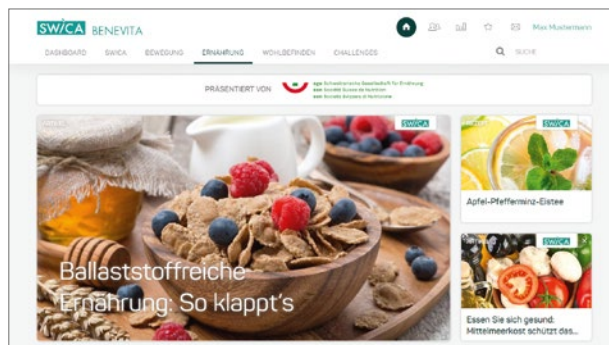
SWICA BENEVITA

Max Mustermann

DASHBOARD SWICA BEWEGUNG ERNÄHRUNG WOHLBEFINDEN CHALLENGES

SUCHE

PRÄSENTIERT VON

sge Schweizerische Gesellschaft für Ernährung
ssn Société Suisse de Nutrition
ssn Società Svizzera di Nutrizione

SWICA

Ballaststoffreiche Ernährung: So klappt's

SWICA

Apfel-Pfefferminz-Eistee

SWICA

Essen Sie sich gesund: Mittelmeerkost schützt das...